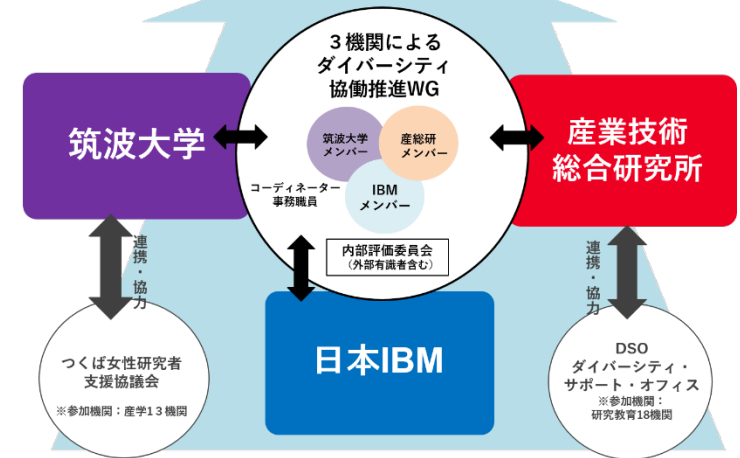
３機関による
ダイバーシティ
協働推進WG

筑波大学

筑波大学
メンバー

産総研
メンバー

コーディネーター
事務職員

IBM
メンバー

産業技術
総合研究所

内部評価委員会
（外部有識者含む）

連携・協力

連携・協力

つくば女性研究者
支援協議会
※参加機関：産学１３機関

日本IBM

DSO
ダイバーシティ・
サポート・オフィス
※参加機関：
研究教育18機関